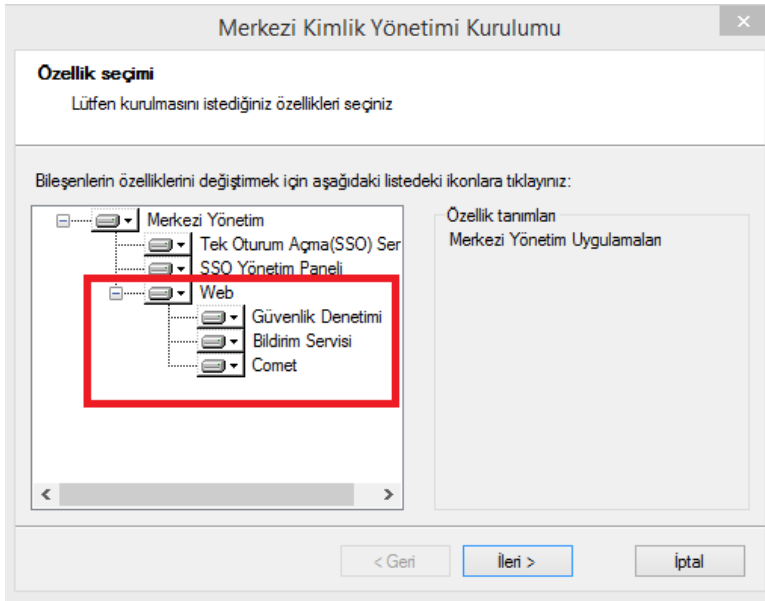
Merkezi Kimlik Yönetimi Kurulumu

×

Özellik seçimi

Lütfen kurulmasını istediğiniz özellikleri seçiniz

Bileşenlerin özelliklerini değiştirmek için aşağıdaki listedeki ikonlara tıklayınız:

Merkezi Yönetim
Tek Oturum Açma(SSO) Ser
SSO Yönetim Paneli
Web
Güvenlik Denetimi
Bildirim Servisi
Comet

Özellik tanımları
Merkezi Yönetim Uygulamaları

< Geri
İleri >
İptal